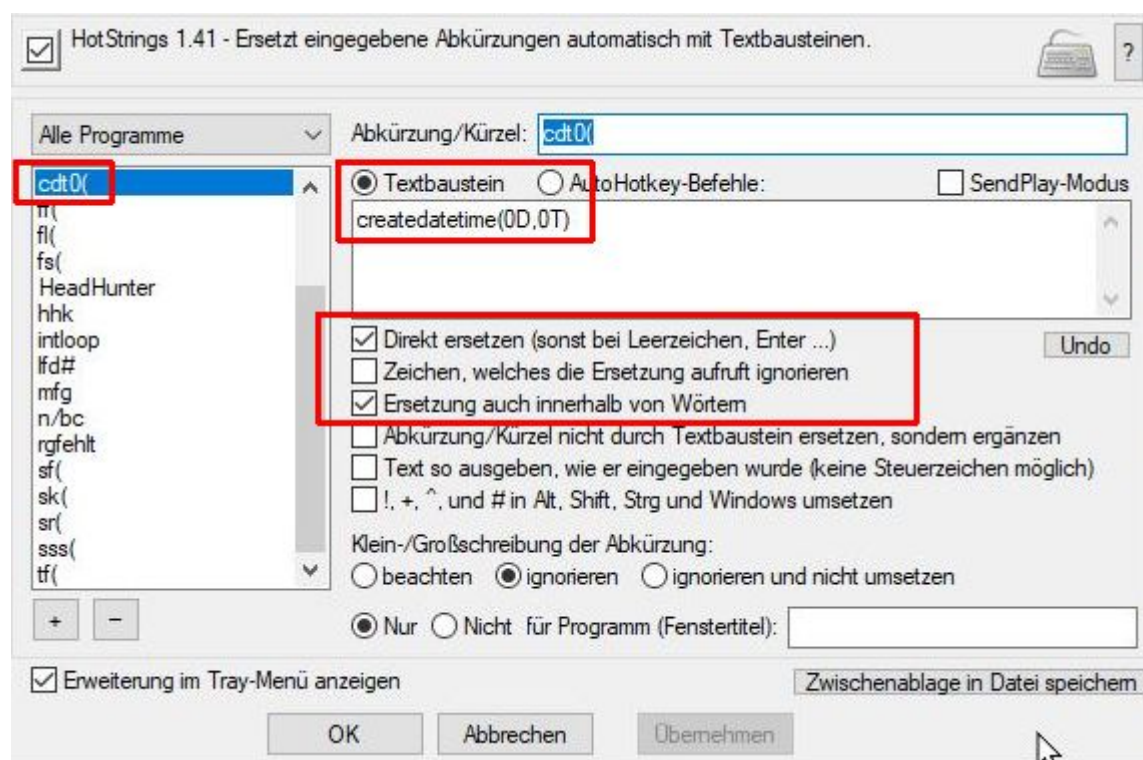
HotStrings 1.41 - Ersetzt eingegebene Abkürzungen automatisch mit Textbausteinen.

?

Alle Programme

cdt0(
ff(
fl(
fs(
HeadHunter
hhk
intloop
lfd#
mfg
n/bc
rgfehlt
sf(
sk(
sr(
sss(
tf(

+ −

Abkürzung/Kürzel: cdt0(

Textbaustein AutoHotkey-Befehle: SendPlay-Modus

createdatetime(0D,0T)

Direkt ersetzen (sonst bei Leerzeichen, Enter ...)

Undo

Zeichen, welches die Ersetzung aufruft ignorieren

Ersetzung auch innerhalb von Wörtern

Abkürzung/Kürzel nicht durch Textbaustein ersetzen, sondern ergänzen

Text so ausgeben, wie er eingegeben wurde (keine Steuerzeichen möglich)

!, +, ^, und # in Alt, Shift, Strg und Windows umsetzen

Klein-/Großschreibung der Abkürzung:

beachten ignorieren ignorieren und nicht umsetzen

Nur Nicht für Programm (Fenstertitel):

Erweiterung im Tray-Menü anzeigen

Zwischenablage in Datei speichern

OK Abbrechen Übernehmen